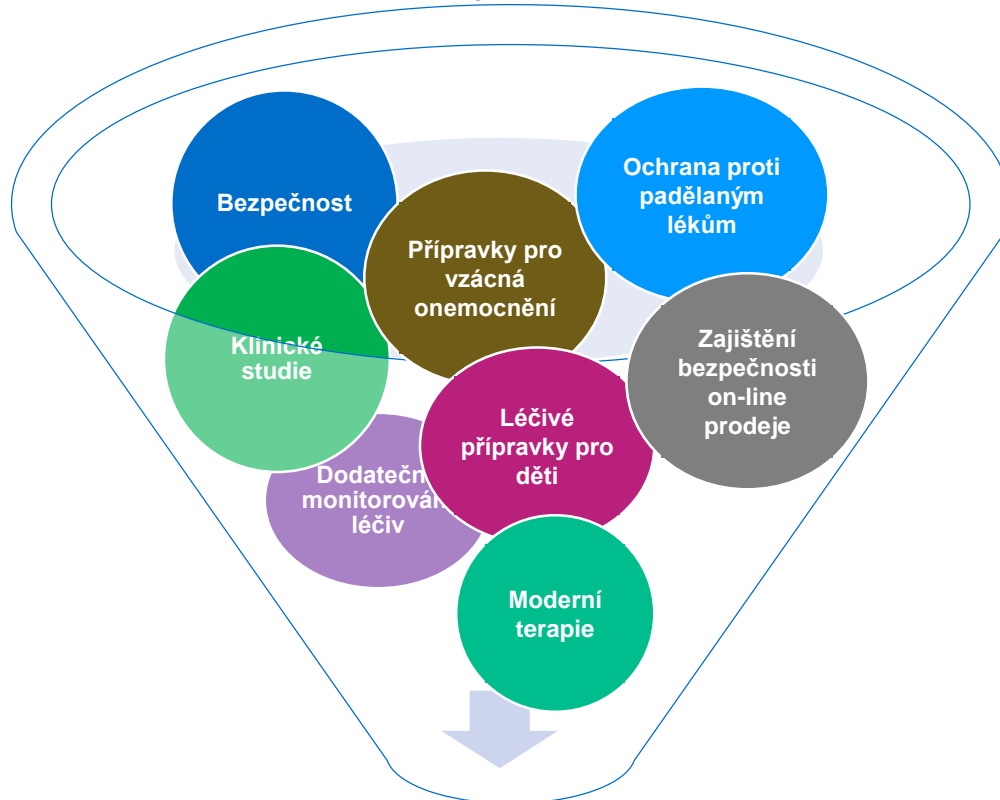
Bezpečnost

Přípravky pro vzácná onemocnění

Ochrana proti padělaným lékům

Klinické studie

Zajištění bezpečnosti on-line prodeje

Léčivé přípravky pro děti

Dodatečn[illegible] monitorován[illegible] léčiv

Moderní terapie